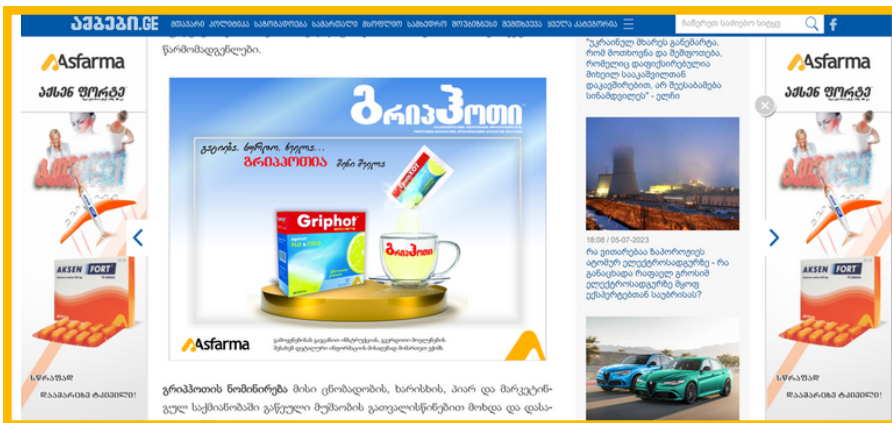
ამბები.GE მთავარი პოლიტიკა საზოგადოება საქართველო მსოფლიო ეკონომიკა მოვლენები შემთხვევა ყველა კატეგორია

ჩაწერეთ საძიებო სიტყვა

Asfarma
აქსენ ფორტე

AKSEN FORT

სწრაფად
დაამარცხე ტკივილი!

წარმომადგენლები.

გრიპჰოტი

გაცივება, ხორხი, ტემპერატურა...
გრიპჰოტია შენი შველა

Griphot
FLU + COLD

გრიპჰოტი

Asfarma

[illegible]

გრიპჰოტის ნომინირება მისი ცნობადობის, ხარისხის, პიარ და მარკეტინგულ საქმიანობაში გაწეული შრომის გათვალისწინებით მოხდა და დასა-

"უკრაინულ მხარეს განუმარტა, რომ მოთხოვნა და შემდგომ, რომელიც დაფიქსირებულია მისიურ საკამერულთან დაკავშირებით, ირ შეეხება სინამდვილეს" - ელჩი

18:08 / 05-07-2023

რა ვითარებაა ზაპოროჟიეს ატომურ ელექტროსადგურზე - რა განაცხადა რაფაელ გროსიმ ელექტროსადგურზე მცირე ექსპერტების საქმიანობას?

Asfarma
აქსენ ფორტე

AKSEN FORT

სწრაფად
დაამარცხე ტკივილი!